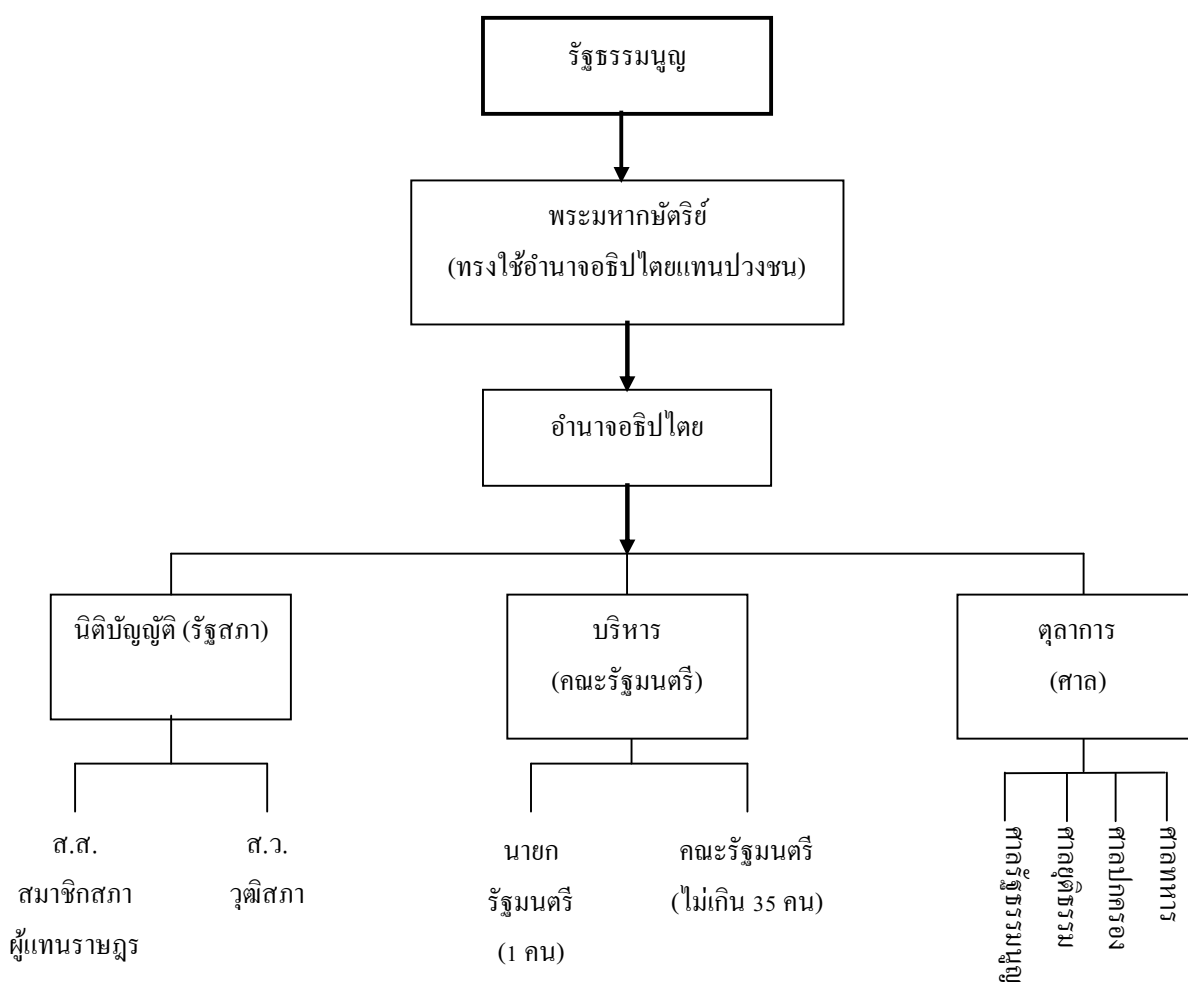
รัฐธรรมนูญ

พระมหากษัตริย์
(ทรงใช้อำนาจอธิปไตยแทนปวงชน)

อำนาจอธิปไตย

นิติบัญญัติ (รัฐสภา)

บริหาร
(คณะรัฐมนตรี)

ตุลาการ
(ศาล)

ส.ส.
สมาชิกสภา
ผู้แทนราษฎร

ส.ว.
วุฒิสภา

นายก
รัฐมนตรี
(1 คน)

คณะรัฐมนตรี
(ไม่เกิน 35 คน)

ศาลรัฐธรรมนูญ

ศาลยุติธรรม

ศาลปกครอง

ศาลทหาร